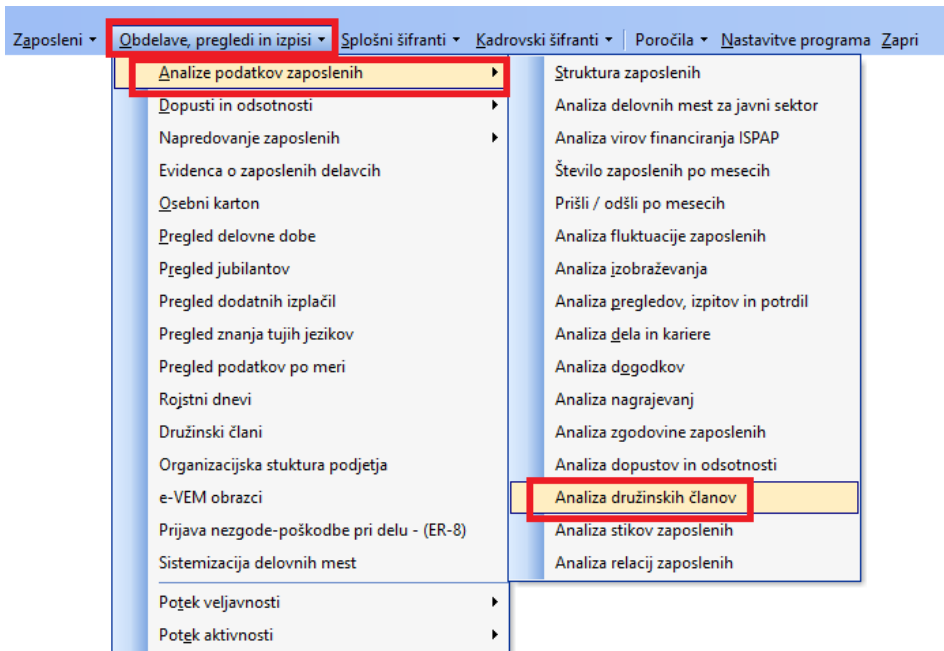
Zaposleni ▾ Obdelave, pregledi in izpisi ▾ Splošni šifranti ▾ Kadrovski šifranti ▾ Poročila ▾ Nastavitve programa Zapri

Analize podatkov zaposlenih ▸
Dopusti in odsotnosti ▸
Napredovanje zaposlenih ▸
Evidenca o zaposlenih delavcih
Osebni karton
Pregled delovne dobe
Pregled jubilantov
Pregled dodatnih izplačil
Pregled znanja tujih jezikov
Pregled podatkov po meri
Rojstni dnevi
Družinski člani
Organizacijska stuktura podjetja
e-VEM obrazci
Prijava nezgode-poškodbe pri delu - (ER-8)
Sistemizacija delovnih mest
Potek veljavnosti ▸
Potek aktivnosti ▸

Struktura zaposlenih
Analiza delovnih mest za javni sektor
Analiza virov financiranja ISPAP
Število zaposlenih po mesecih
Prišli / odšli po mesecih
Analiza fluktuacije zaposlenih
Analiza izobraževanja
Analiza pregledov, izpitov in potrdil
Analiza dela in kariere
Analiza dogodkov
Analiza nagrajevanj
Analiza zgodovine zaposlenih
Analiza dopustov in odsotnosti
Analiza družinskih članov
Analiza stikov zaposlenih
Analiza relacij zaposlenih